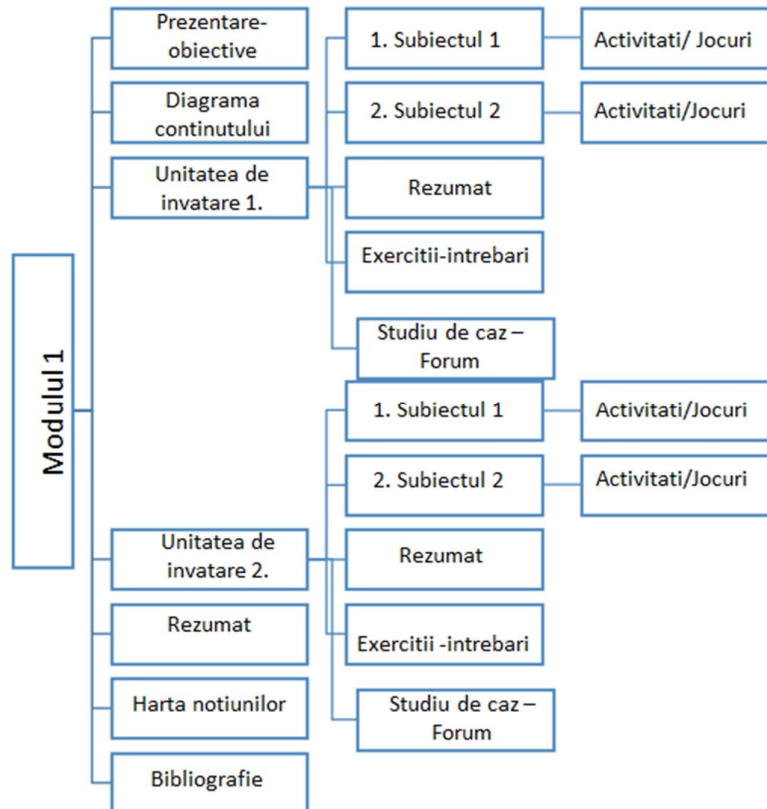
Modulul 1

Prezentare-obiective

Diagrama continutului

Unitatea de invatare 1.

1. Subiectul 1

Activitati/ Jocuri

2. Subiectul 2

Activitati/Jocuri

Rezumat

Exercitii-intrebari

Studiu de caz – Forum

Unitatea de invatare 2.

1. Subiectul 1

Activitati/Jocuri

2. Subiectul 2

Activitati/Jocuri

Rezumat

Exercitii -intrebari

Studiu de caz – Forum

Rezumat

Harta notiunilor

Bibliografie